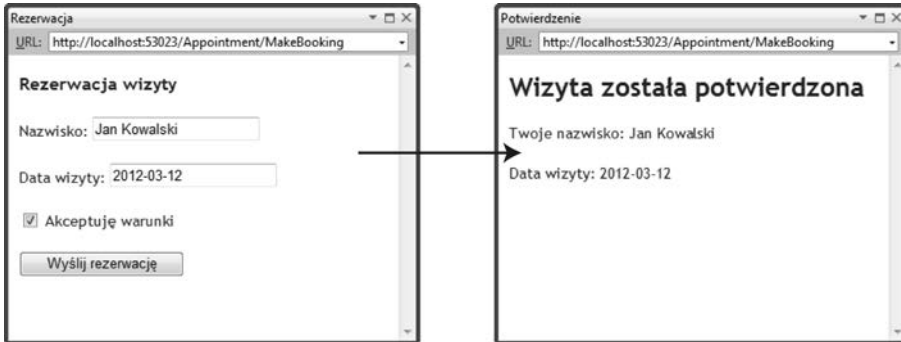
Rezerwacja

URL: http://localhost:53023/Appointment/MakeBooking

Rezerwacja wizyty

Nazwisko: Jan Kowalski

Data wizyty: 2012-03-12

Akceptuję warunki

Wyślij rezerwację

Potwierdzenie

URL: http://localhost:53023/Appointment/MakeBooking

Wizyta została potwierdzona

Twoje nazwisko: Jan Kowalski

Data wizyty: 2012-03-12